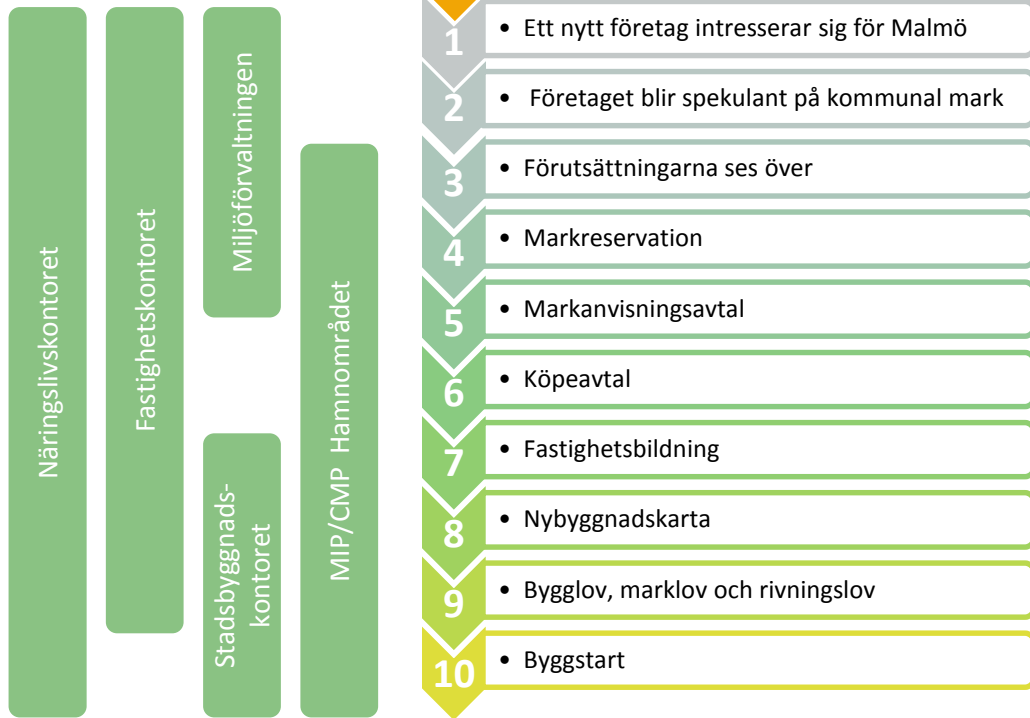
Näringslivskontoret

Fastighetskontoret

Miljöförvaltningen

Stadsbyggnadskontoret

MIP/CMP Hamnområdet

1 • Ett nytt företag intresserar sig för Malmö

2 • Företaget blir spekulant på kommunal mark

3 • Förutsättningarna ses över

4 • Markreservation

5 • Markanvisningsavtal

6 • Köpeavtal

7 • Fastighetsbildning

8 • Nybyggnadskarta

9 • Bygglov, marklov och rivningslov

10 • Byggstart